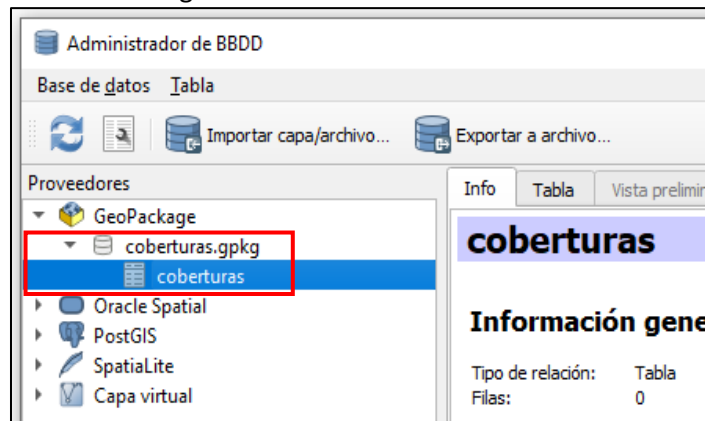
Administrador de BBDD

Base de datos Tabla

Importar capa/archivo...

Exportar a archivo...

Proveedores

GeoPackage

coberturas.gpkg

coberturas

Oracle Spatial

PostGIS

SpatiaLite

Capa virtual

Info

Tabla

Vista prelimi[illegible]

coberturas

Información gene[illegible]

Tipo de relación: Tabla

Filas: 0